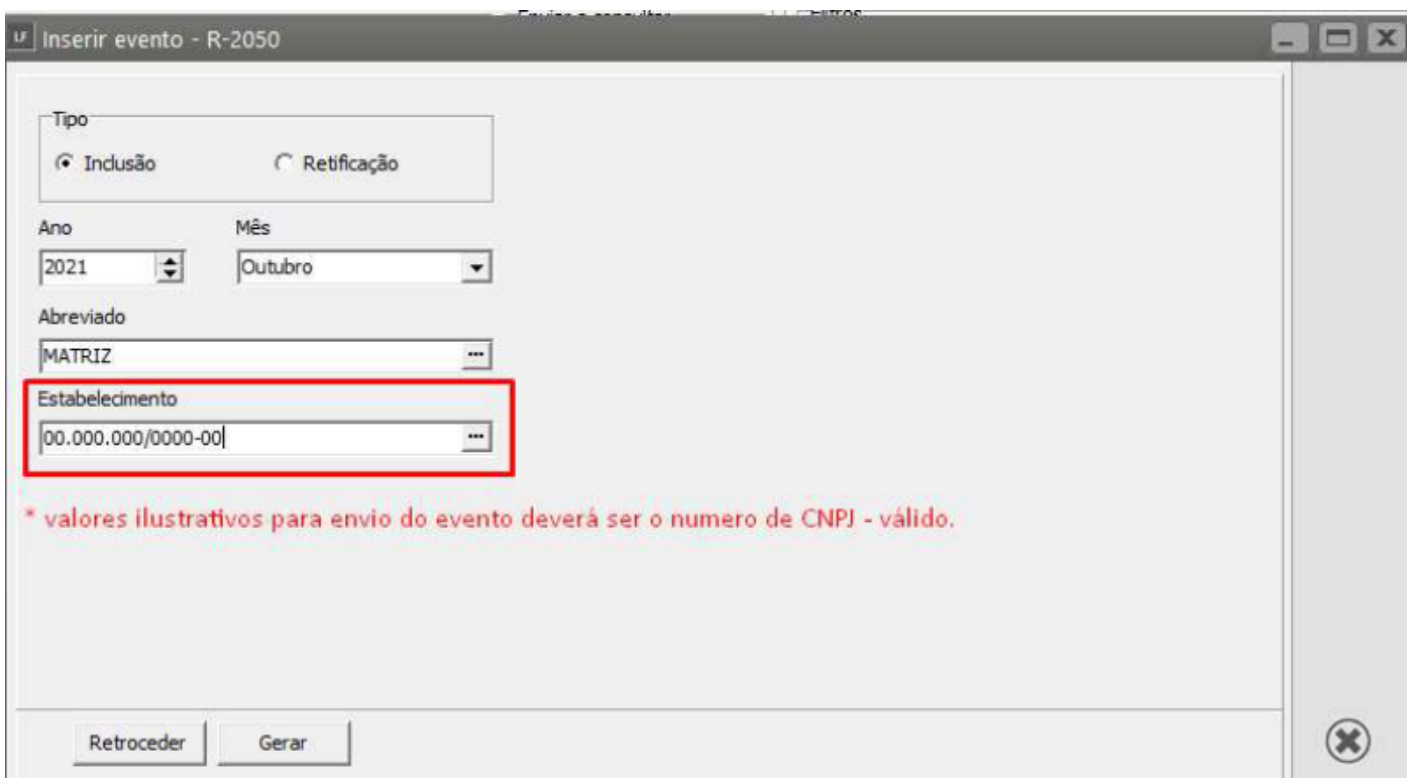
Inserir evento - R-2050

Tipo

Inclusão

Retificação

Ano

2021

Mês

Outubro

Abreviado

MATRIZ

Estabelecimento

00.000.000/0000-00

* valores ilustrativos para envio do evento deverá ser o numero de CNPJ - válido.

Retroceder

Gerar